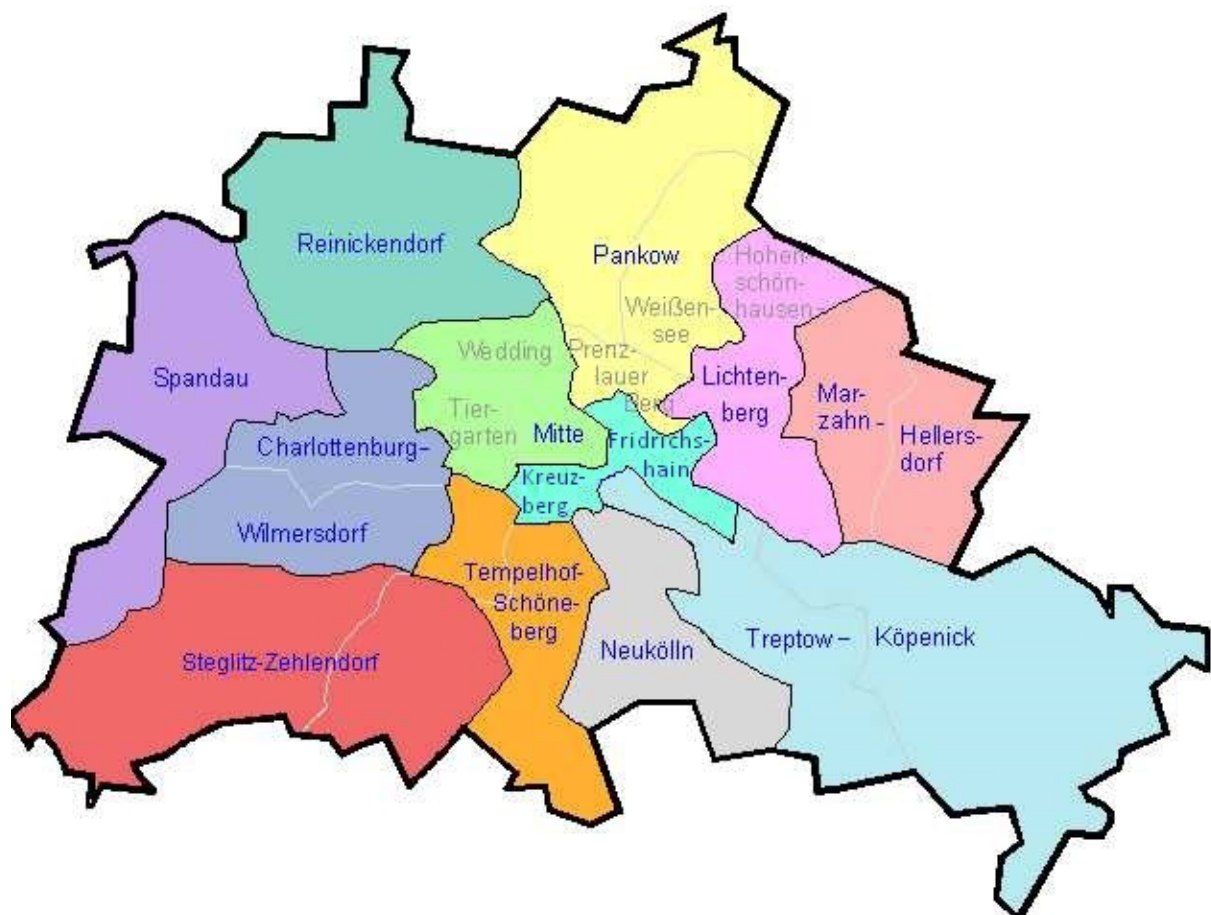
Reinickendorf

Pankow

Hohenschönhausen

Weißensee

Spandau

Wedding

Prenzlauer Berg

Lichtenberg

Marzahn - Hellersdorf

Tiergarten

Mitte

Fridrichshain

Charlottenburg-

Kreuzberg

Wilmersdorf

Tempelhof-Schöneberg

Neukölln

Treptow – Köpenick

Steglitz-Zehlendorf